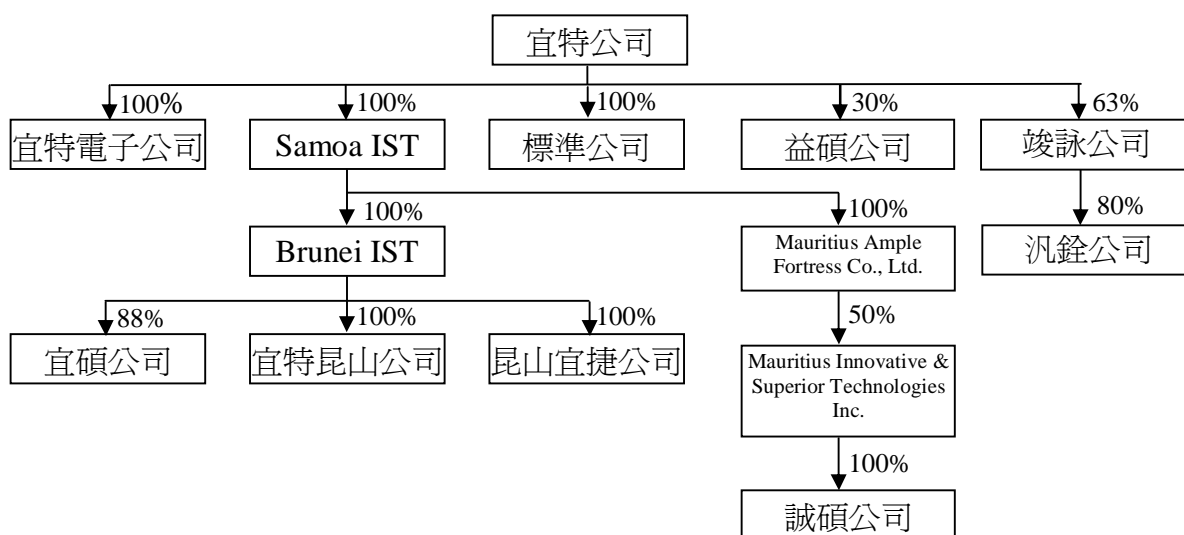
宜特公司

100%
宜特電子公司

100%
Samoa IST

100%
標準公司

30%
益碩公司

63%
竣詠公司

100%
Brunei IST

100%
Mauritius Ample Fortress Co., Ltd.

80%
汎銓公司

88%
宜碩公司

100%
宜特昆山公司

100%
昆山宜捷公司

50%
Mauritius Innovative & Superior Technologies Inc.

100%
誠碩公司